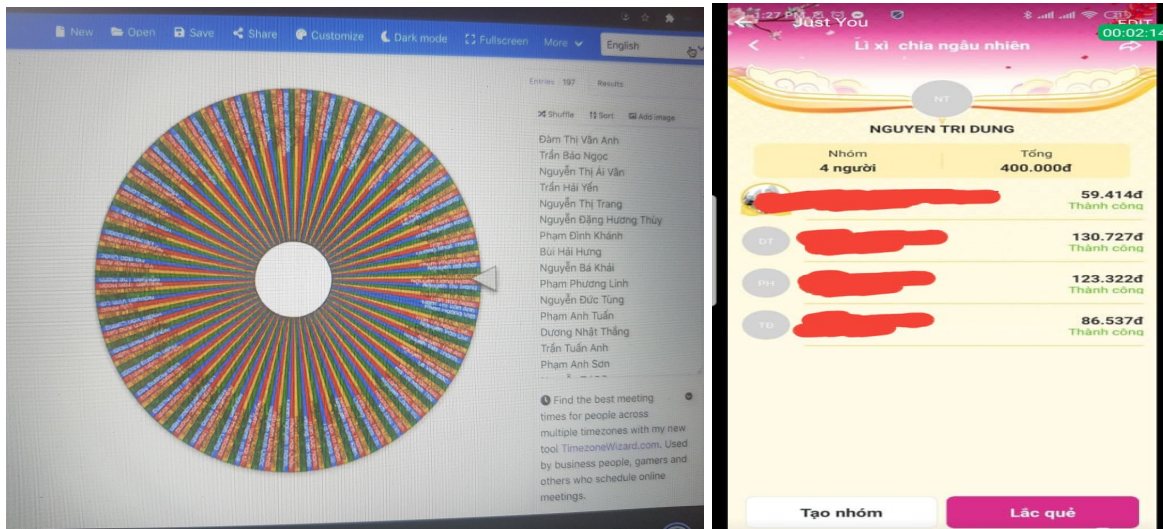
New Open Save Share Customize Dark mode Fullscreen More English

Entries 197 Results

Shuffle Sort Add image

Đàm Thị Vân Anh
Trần Bảo Ngọc
Nguyễn Thị Ái Vân
Trần Hải Yến
Nguyễn Thị Trang
Nguyễn Đặng Hương Thủy
Phạm Đình Khánh
Bùi Hải Hưng
Nguyễn Bá Khải
Phạm Phương Linh
Nguyễn Đức Tùng
Phạm Anh Tuấn
Dương Nhật Thắng
Trần Tuấn Anh
Phạm Anh Sơn
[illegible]

Find the best meeting times for people across multiple timezones with my new tool TimezoneWizard.com. Used by business people, gamers and others who schedule online meetings.

1:27 PM Just You EDIT 00:02:14

Lì xì chia ngẫu nhiên

NT

NGUYEN TRI DUNG

| Nhóm | Tổng |
|---|---|
| 4 người | 400.000đ |

59.414đ Thành công
DT 130.727đ Thành công
PH 123.322đ Thành công
TD 86.537đ Thành công

Tạo nhóm
Lắc quẻ